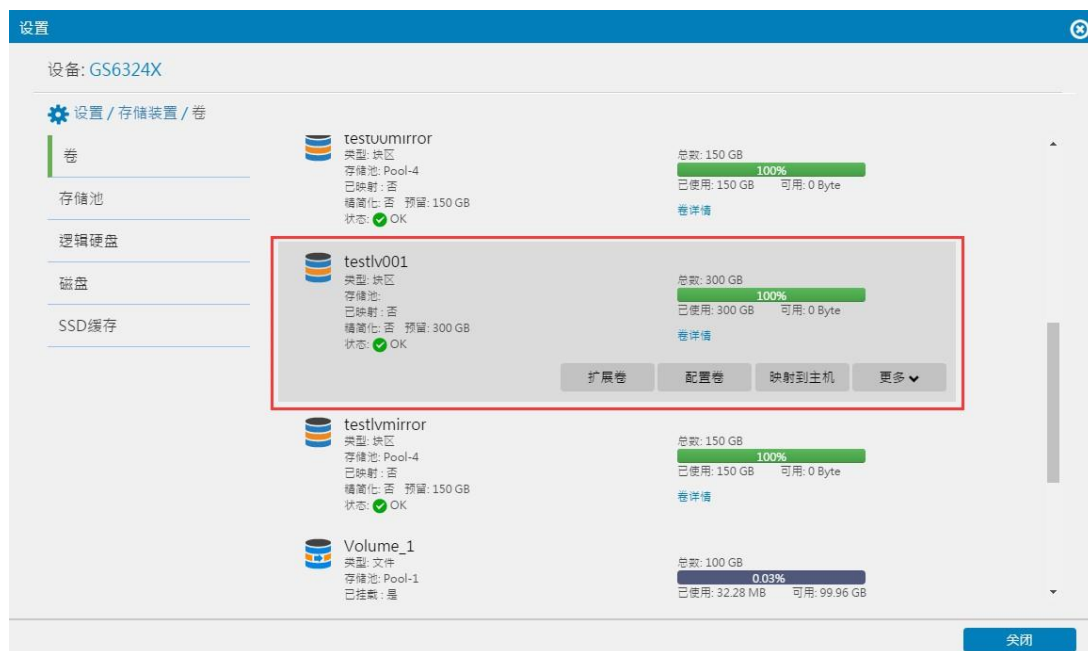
设置

设备: GS6324X

设置 / 存储装置 / 卷

卷
存储池
逻辑硬盘
磁盘
SSD缓存

test00mirror
类型: 块区
存储池: Pool-4
已映射 : 否
精简化: 否 预留: 150 GB
状态: OK

总数: 150 GB
100%
已使用: 150 GB 可用: 0 Byte
卷详情

testlv001
类型: 块区
存储池:
已映射 : 否
精简化: 否 预留: 300 GB
状态: OK

总数: 300 GB
100%
已使用: 300 GB 可用: 0 Byte
卷详情

扩展卷 配置卷 映射到主机 更多

testlvmirror
类型: 块区
存储池: Pool-4
已映射 : 否
精简化: 否 预留: 150 GB
状态: OK

总数: 150 GB
100%
已使用: 150 GB 可用: 0 Byte
卷详情

Volume_1
类型: 文件
存储池: Pool-1
已挂载 : 是

总数: 100 GB
0.03%
已使用: 32.28 MB 可用: 99.96 GB

关闭